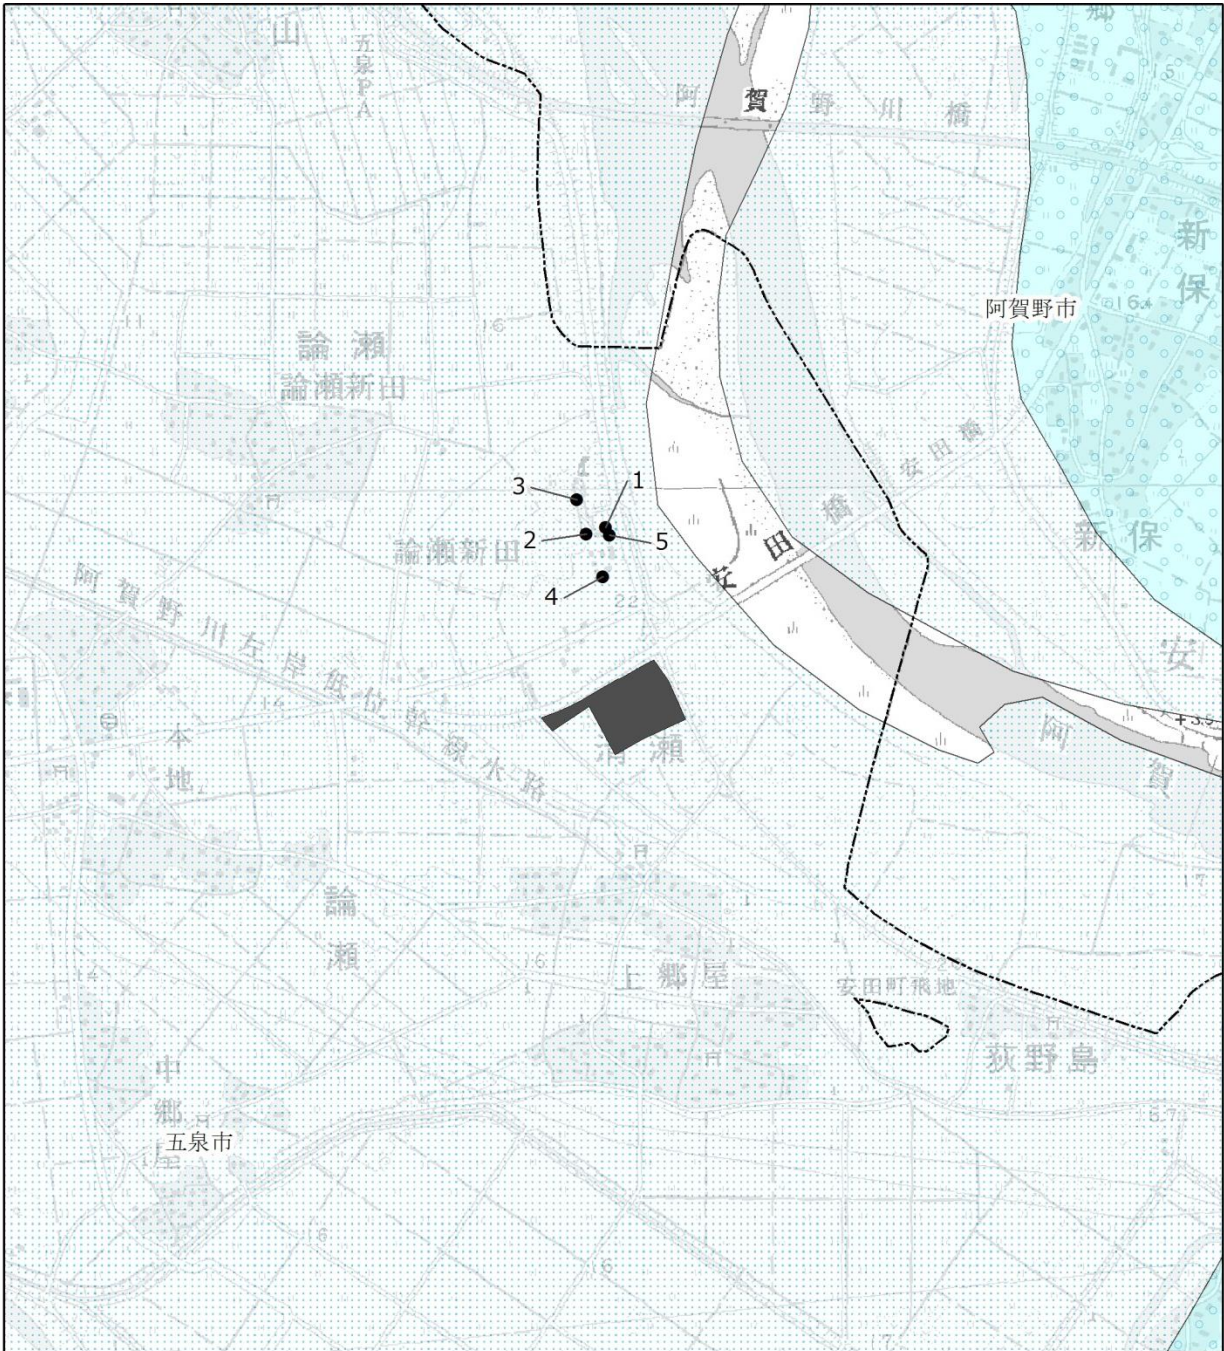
山
五泉PA
阿 賀 野 川 橋
新
保
阿賀野市
16.4
論 瀬
論瀬新田
安田橋
3
1
2
5
論瀬新田
4
安 田 橋
新 保
22
阿 賀 野 川 左 岸 低 位 幹 線 水 路
安
本
地
清 瀬
阿
賀
論
瀬
上 郷 屋
安田町飛地
荻野島
中
郷
屋
五泉市
5.7
16
16
16
1.7
15
14
17